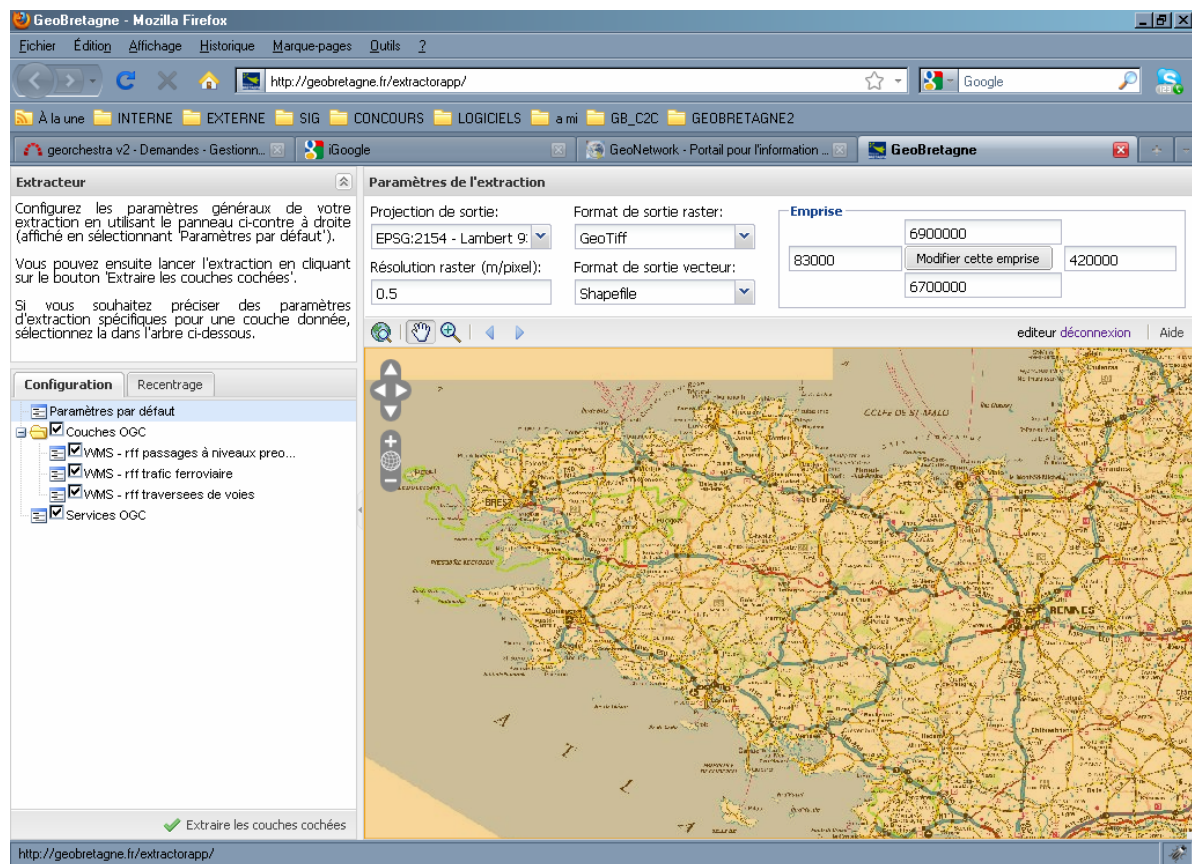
GeoBretagne - Mozilla Firefox

Fichier Édition Affichage Historique Marque-pages Outils ?

http://geobretagne.fr/extractorapp/

Google

À la une INTERNE EXTERNE SIG CONCOURS LOGICIELS a mi GB_C2C GEOBRETAGNE2

georchestra v2 - Demandes - Gestionn... iGoogle GeoNetwork - Portail pour l'information ... GeoBretagne

Extracteur

Configurez les paramètres généraux de votre extraction en utilisant le panneau ci-contre à droite (affiché en sélectionnant 'Paramètres par défaut').

Vous pouvez ensuite lancer l'extraction en cliquant sur le bouton 'Extraire les couches cochées'.

Si vous souhaitez préciser des paramètres d'extraction spécifiques pour une couche donnée, sélectionnez la dans l'arbre ci-dessous.

Configuration Recentrage

Paramètres par défaut
Couches OGC
WMS - rff passages à niveaux preo...
WMS - rff trafic ferroviaire
WMS - rff traversees de voies
Services OGC

Extraire les couches cochées

Paramètres de l'extraction

Projection de sortie:
EPSG:2154 - Lambert 9
Résolution raster (m/pixel):
0.5

Format de sortie raster:
GeoTiff
Format de sortie vecteur:
Shapefile

Emprise
6900000
83000
Modifier cette emprise
420000
6700000

editeur déconnexion | Aide

GOLFE DE ST MALO
BREST
RENNES

http://geobretagne.fr/extractorapp/